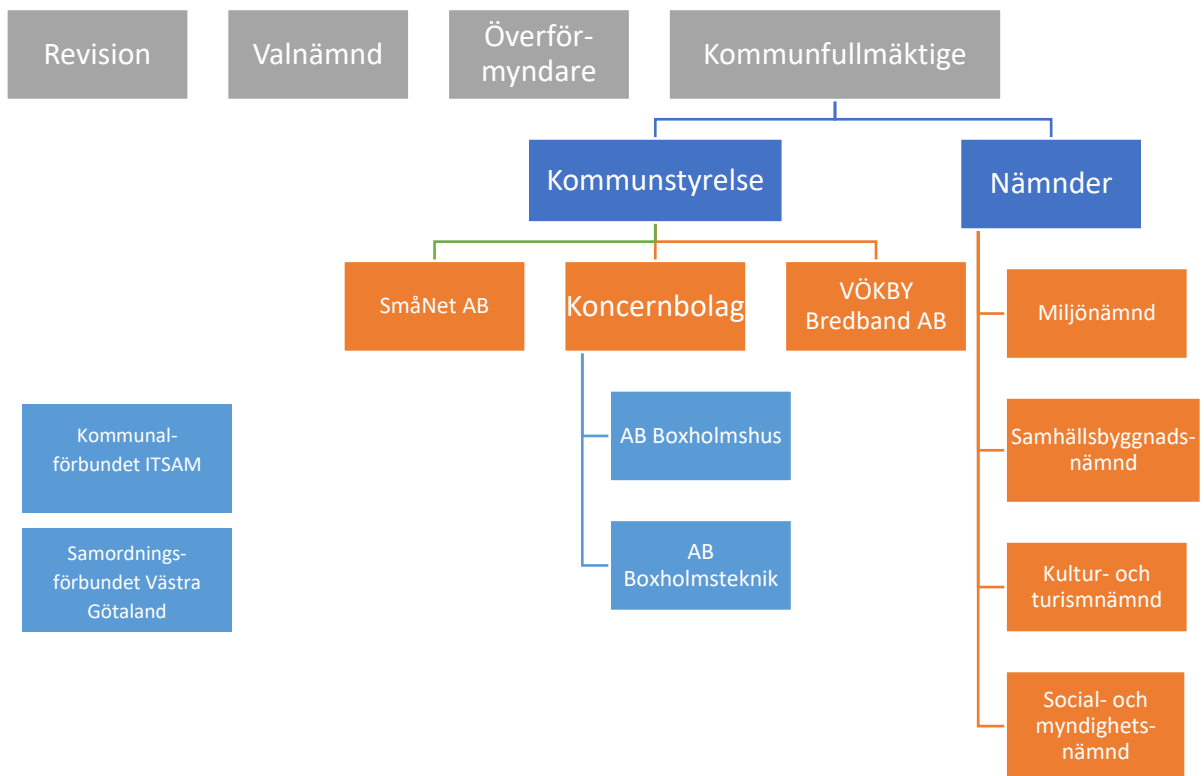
Revision

Valnämnd

Överför-
myndare

Kommunfullmäktige

Kommunstyrelse

Nämnder

SmåNet AB

Koncernbolag

VÖKBY Bredband AB

Miljönämnd

AB Boxholmshus

Samhällsbyggnadsnämnd

AB Boxholmsteknik

Kultur- och turismnämnd

Social- och myndighetsnämnd

Kommunalförbundet ITSAM

Samordningsförbundet Västra Götaland